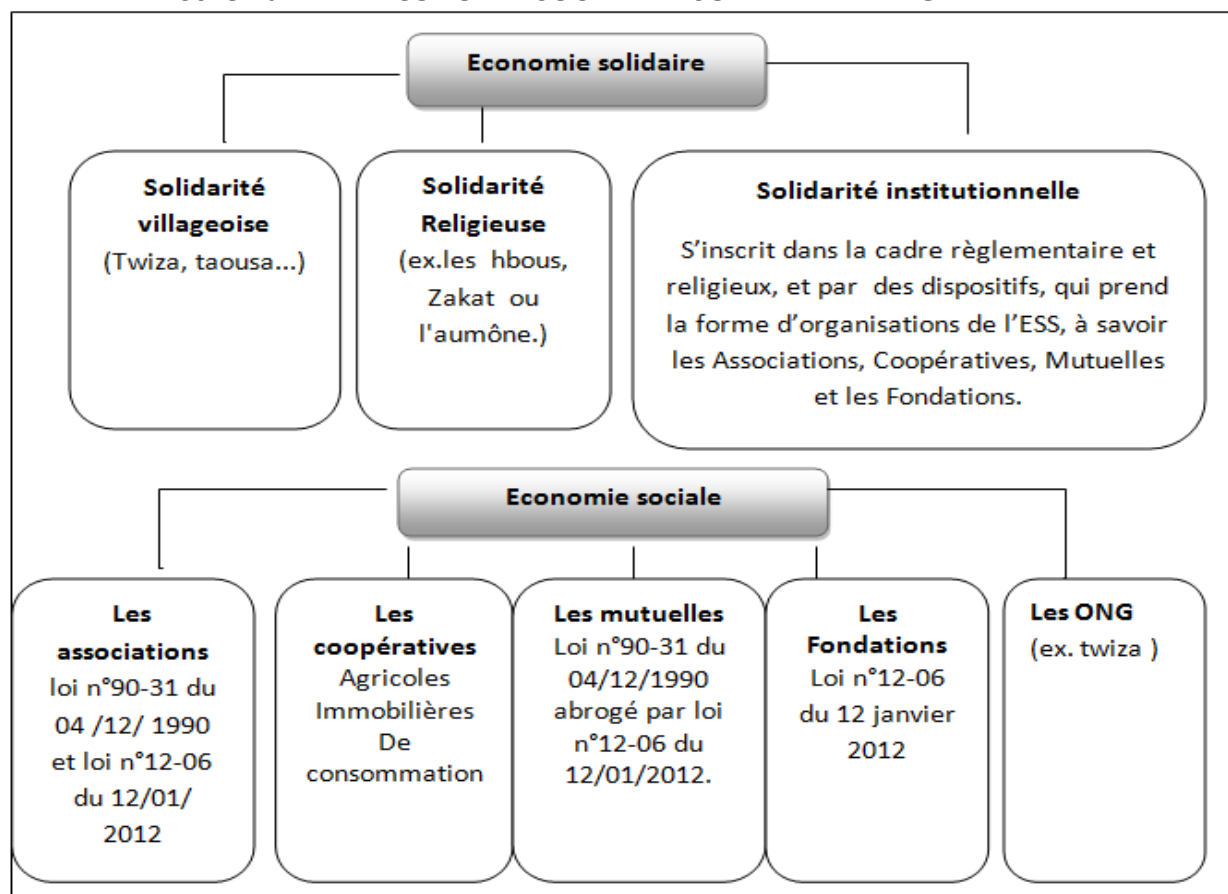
Economie solidaire

Solidarité villageoise
(Twiza, taousa...)

Solidarité Religieuse
(ex.les hbous, Zakat ou l'aumône.)

Solidarité institutionnelle
S'inscrit dans la cadre règlementaire et religieux, et par des dispositifs, qui prend la forme d'organisations de l'ESS, à savoir les Associations, Coopératives, Mutuelles et les Fondations.

Economie sociale

Les associations
loi n°90-31 du 04 /12/ 1990 et loi n°12-06 du 12/01/ 2012

Les coopératives
Agricoles
Immobilières
De consommation

Les mutuelles
Loi n°90-31 du 04/12/1990 abrogé par loi n°12-06 du 12/01/2012.

Les Fondations
Loi n°12-06 du 12 janvier 2012

Les ONG
(ex. twiza )